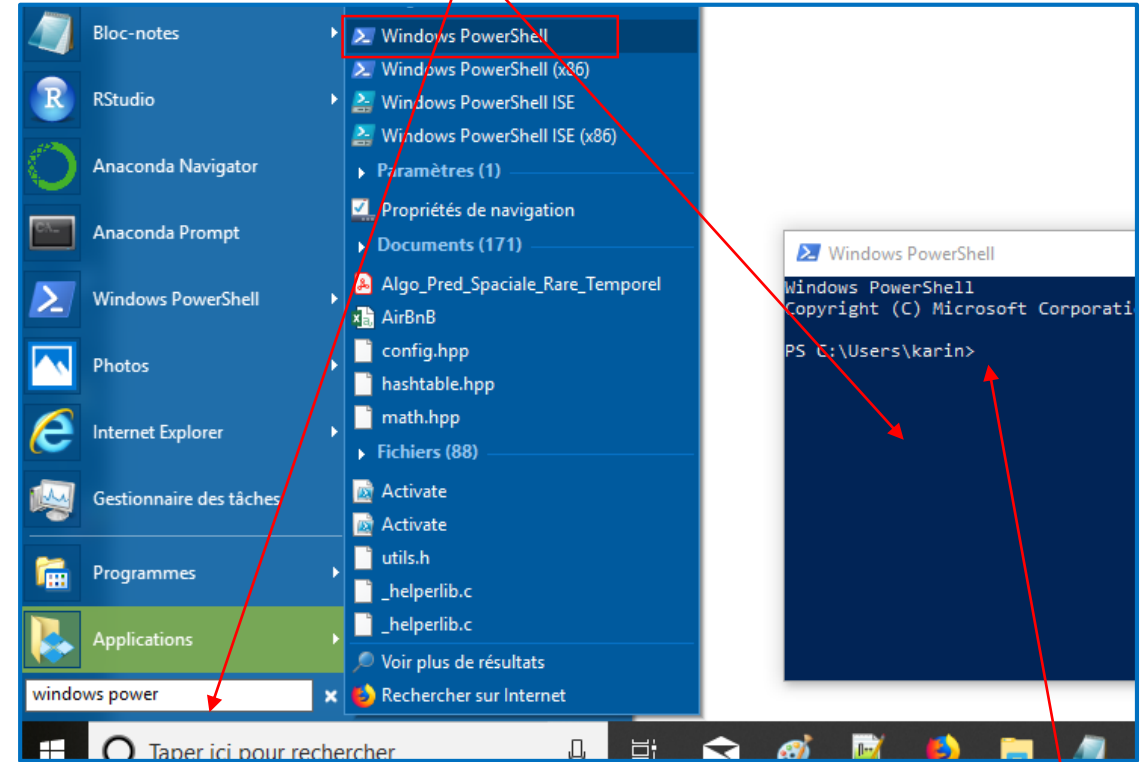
Bloc-notes
RStudio
Anaconda Navigator
Anaconda Prompt
Windows PowerShell
Photos
Internet Explorer
Gestionnaire des tâches
Programmes
Applications
windows power

Windows PowerShell
Windows PowerShell (x86)
Windows PowerShell ISE
Windows PowerShell ISE (x86)
Paramètres (1)
Propriétés de navigation
Documents (171)
Algo_Pred_Spaciale_Rare_Temporel
AirBnB
config.hpp
hashtable.hpp
math.hpp
Fichiers (88)
Activate
Activate
utils.h
_helperlib.c
_helperlib.c
Voir plus de résultats
Rechercher sur Internet

Windows PowerShell
Windows PowerShell
Copyright (C) Microsoft Corporati

PS C:\Users\karin>

Taper ici pour rechercher